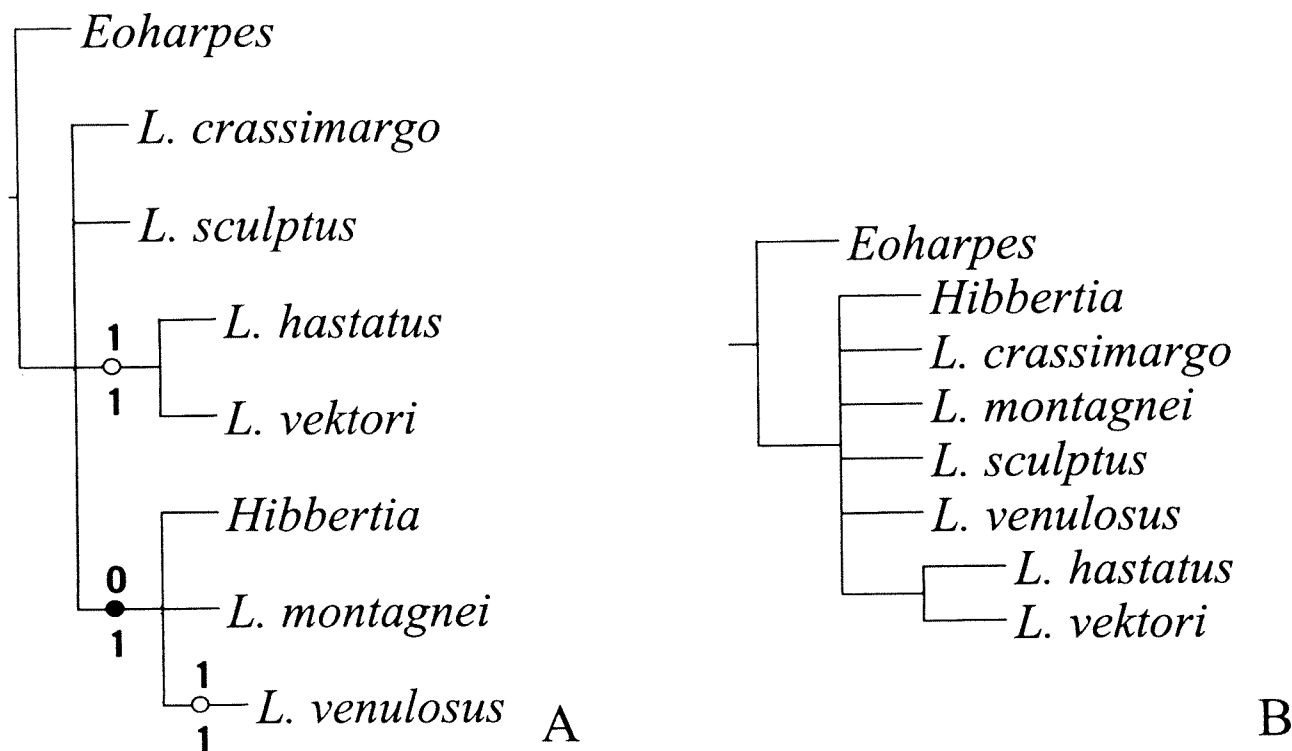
Eoharpes

L. crassimargo

L. sculptus

1
1
L. hastatus

L. vektori

Hibbertia

0
1
L. montagnei

1
1
L. venulosus

A

Eoharpes
Hibbertia
L. crassimargo
L. montagnei
L. sculptus
L. venulosus
L. hastatus
L. vektori

B